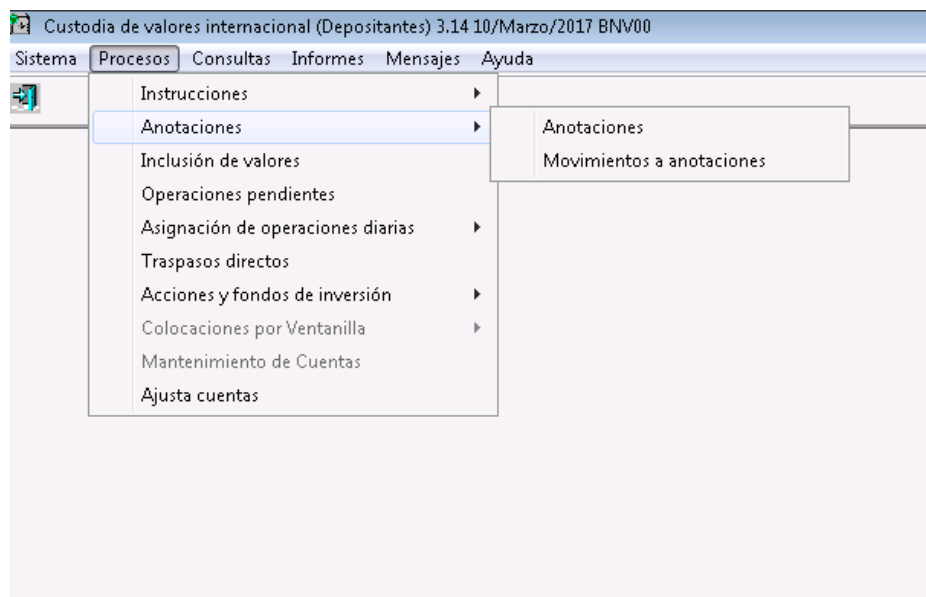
Custodia de valores internacional (Depositantes) 3.14 10/Marzo/2017 BNV00

Sistema Procesos Consultas Informes Mensajes Ayuda

Instrucciones
Anotaciones
Inclusión de valores
Operaciones pendientes
Asignación de operaciones diarias
Traspasos directos
Acciones y fondos de inversión
Colocaciones por Ventanilla
Mantenimiento de Cuentas
Ajusta cuentas

Anotaciones
Movimientos a anotaciones